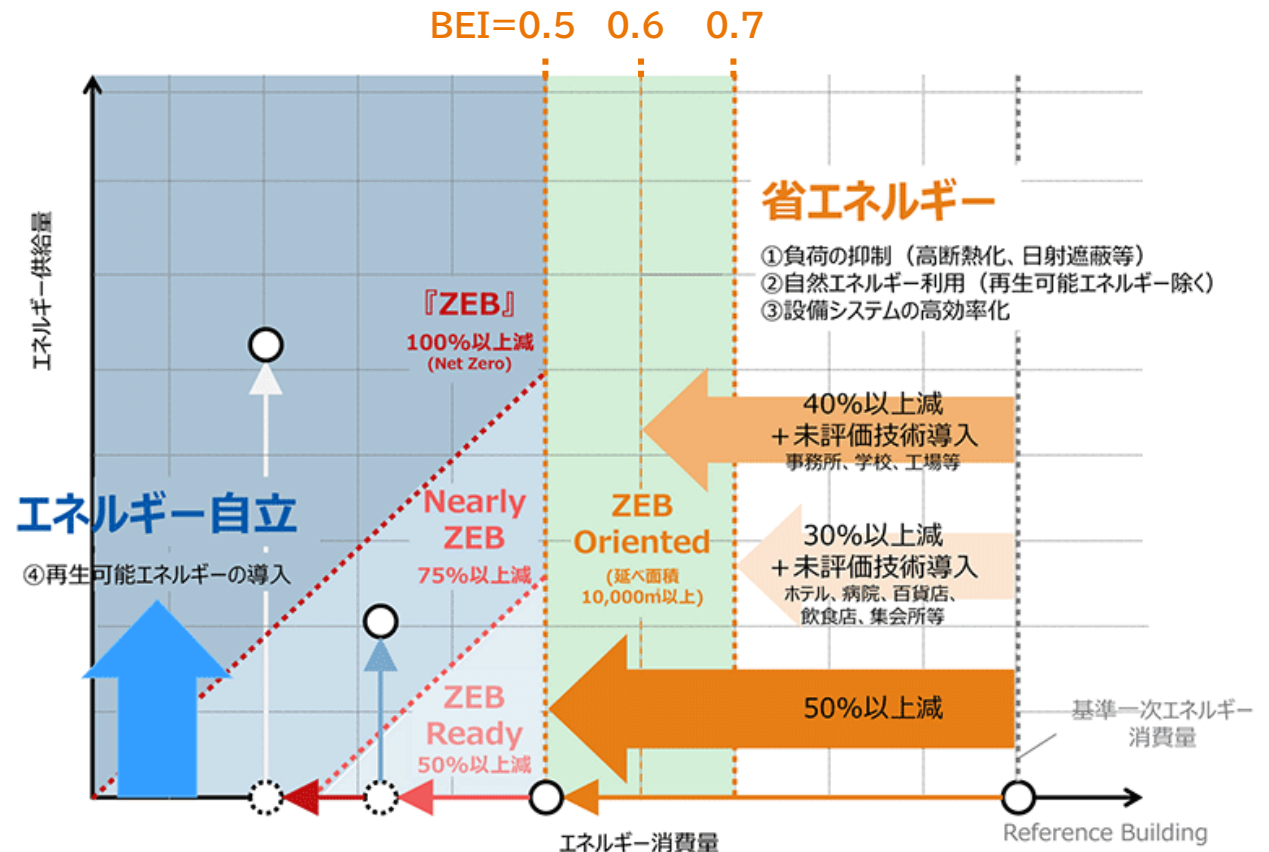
BEI=0.5　0.6　0.7

エネルギー供給量

省エネルギー
①負荷の抑制（高断熱化、日射遮蔽等）
②自然エネルギー利用（再生可能エネルギー除く）
③設備システムの高効率化

『ZEB』
100%以上減
(Net Zero)

40%以上減
＋未評価技術導入
事務所、学校、工場等

エネルギー自立
④再生可能エネルギーの導入

Nearly ZEB
75%以上減

ZEB Oriented
(延べ面積 10,000㎡以上)

30%以上減
＋未評価技術導入
ホテル、病院、百貨店、飲食店、集会所等

ZEB Ready
50%以上減

50%以上減

基準一次エネルギー消費量

エネルギー消費量

Reference Building